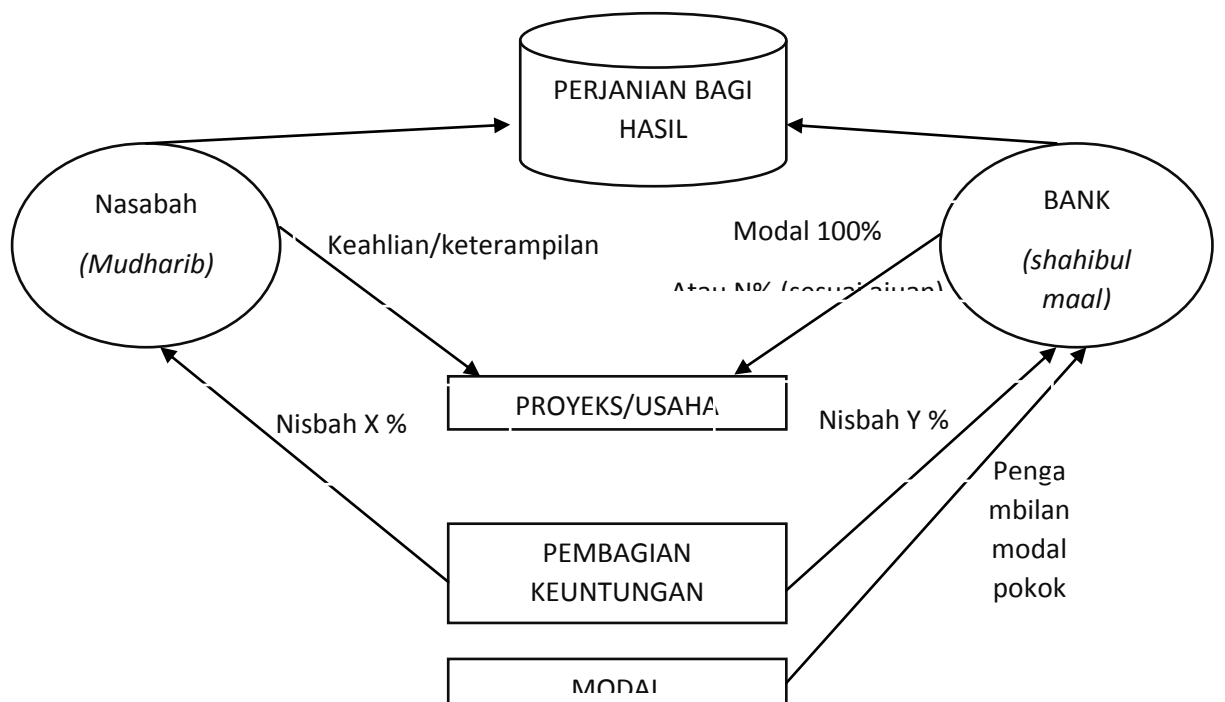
PERJANIAN BAGI HASIL

Nasabah

(Mudharib)

Keahlian/keterampilan

Modal 100%

Atau N% (sesuai ajuan)

BANK

(shahibul maal)

PROYEKS/USAHA

Nisbah X %

Nisbah Y %

Penga mbilan modal pokok

PEMBAGIAN KEUNTUNGAN

MODAL